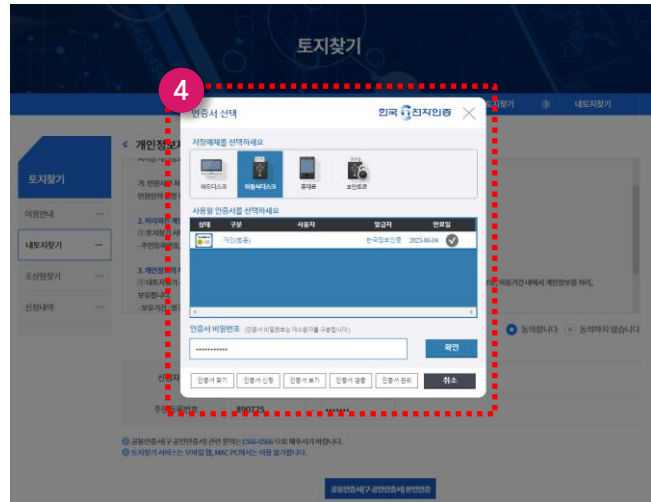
토지찾기

4

인증서 선택

한국 전자인증

저장매체를 선택하세요

하드디스크 이동식디스크 휴대폰 보안토큰

사용할 인증서를 선택하세요

| 상태 | 구분 | 사용자 | 발급자 | 만료일 |
|---|---|---|---|---|
| | 개인(범용) | | 한국정보인증 | 2023-06-04 |

인증서 비밀번호 (인증서 비밀번호는 대소문자를 구분합니다.)

************

확인

인증서 찾기 인증서 선택 인증서 보기 인증서 검증 인증서 관리 취소

내토지찾기

토지찾기

이용안내

내토지찾기

조상땅찾기

신청내역

개인정보

동의합니다 동의하지 않습니다

890725

공동인증서(구 공인인증서) 관련 문의는 1566-0566 으로 해주시기 바랍니다.

토지찾기 서비스는 모바일 웹, MAC PC에서는 이용 불가합니다.

공동인증서(구 공인인증서) 본인인증